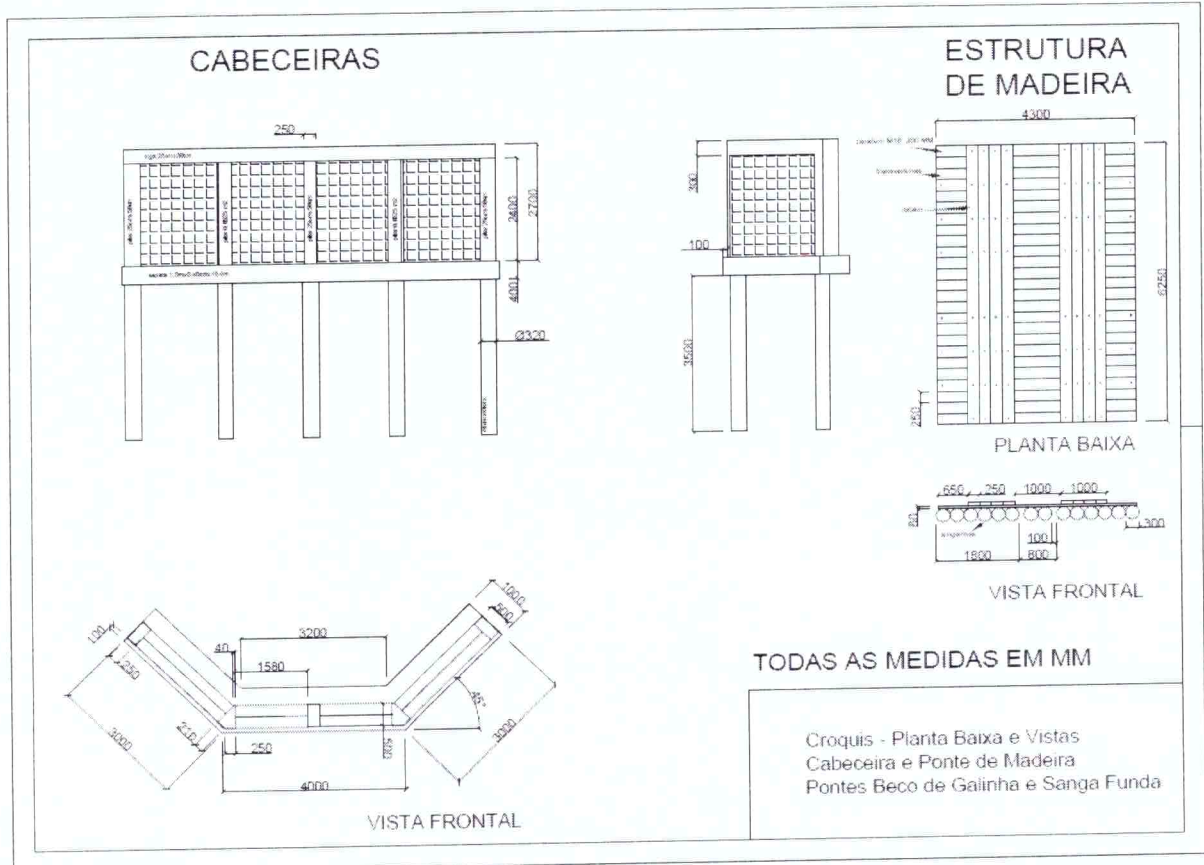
CABECEIRAS

250

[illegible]

2400

2720

400

Ø320

100

300

3500

ESTRUTURA DE MADEIRA

4300

6250

250

PLANTA BAIXA

650 250 1000 1000

80

300

100

1800 800

VISTA FRONTAL

100

250

3000

210

40

3200

1580

250

4000

600

1600

600

45°

3000

VISTA FRONTAL

TODAS AS MEDIDAS EM MM

Croquis - Planta Baixa e Vistas
Cabeceira e Ponte de Madeira
Pontes Beco de Galinha e Sanga Funda